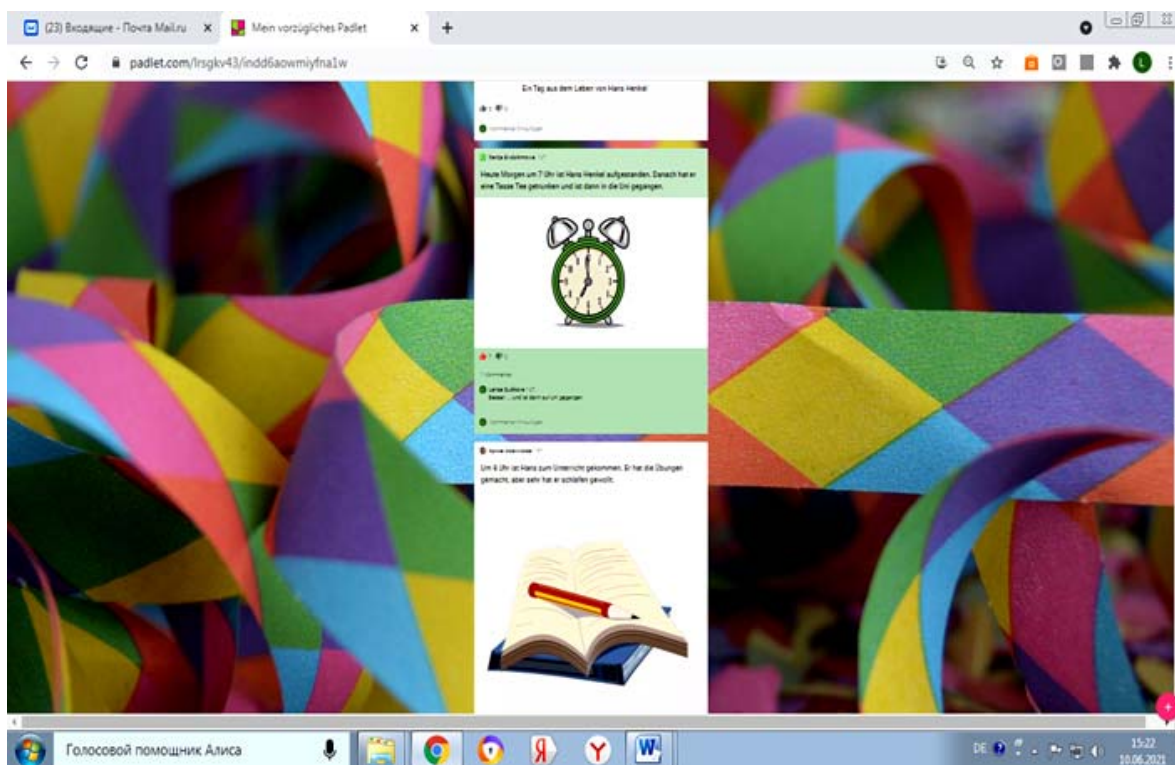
(23) Входящие - Почта Mail.ru ×
Mein vorzügliches Padlet ×
+

padlet.com/lrsgkv43/indd6aowmiyfna1w

Ein Tag aus dem Leben von Hans Henkel

Kommentar hinzufügen

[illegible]

Heute Morgen um 7 Uhr ist Hans Henkel aufgestanden. Danach hat er eine Tasse Tee getrunken und ist dann in die Uni gegangen.

1 Kommentar

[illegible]
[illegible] ... und ist dann auf Uni gegangen.

Kommentar hinzufügen

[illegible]

Um 8 Uhr ist Hans zum Unterricht gekommen. Er hat die Übungen gemacht, aber sehr hat er schlafen gewollt.

Голосовой помощник Алиса

DE
15:22
10.06.2021